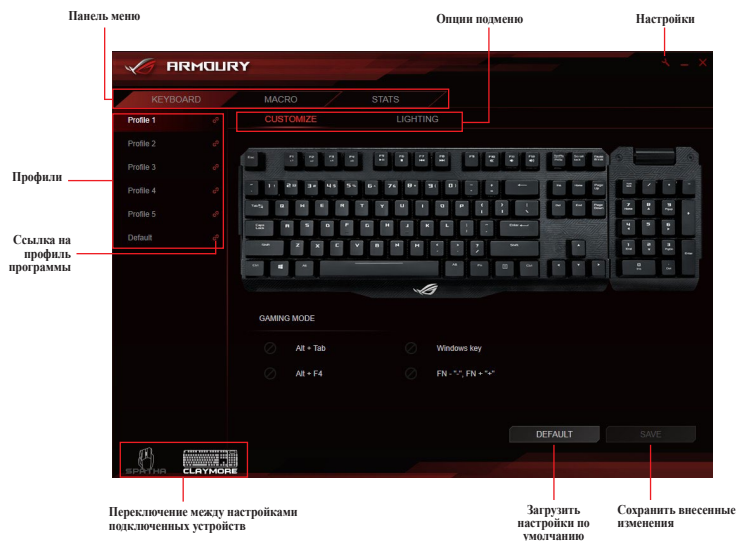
Панель меню

Опции подменю

Настройки

ARMOURY

KEYBOARD
MACRO
STATS

Profile 1
Profile 2
Profile 3
Profile 4
Profile 5
Default

CUSTOMIZE
LIGHTING

Профили

Ссылка на профиль программы

GAMING MODE

Alt + Tab
Alt + F4
Windows key
FN - "-", FN + "+"

DEFAULT
SAVE

SPATHA
CLAYMORE

Переключение между настройками подключенных устройств

Загрузить настройки по умолчанию

Сохранить внесенные изменения